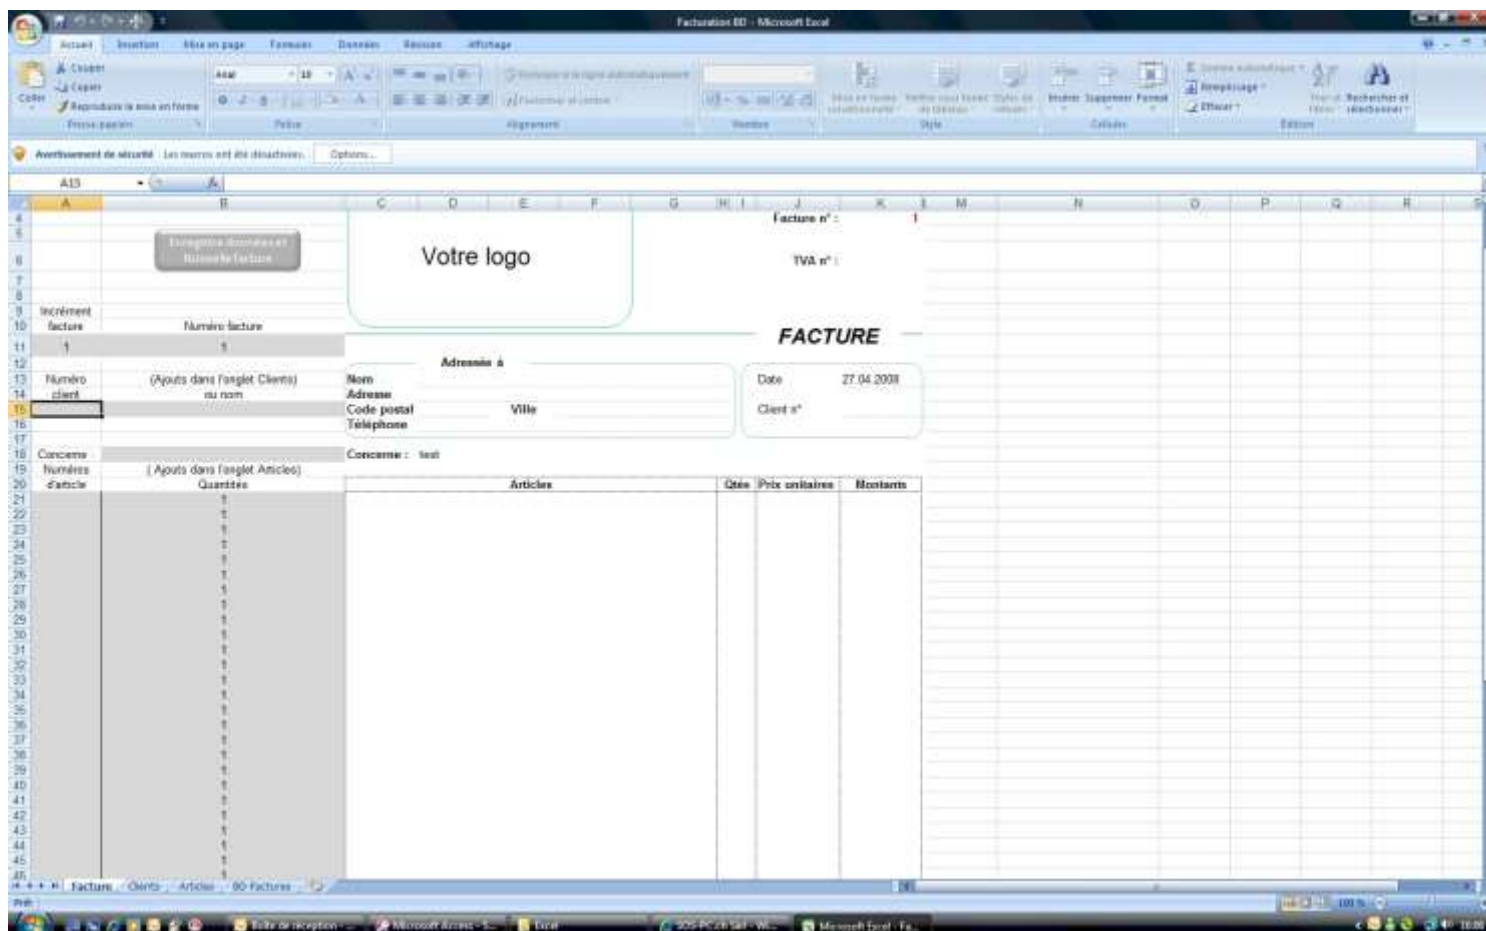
Facturation BD - Microsoft Excel

Accueil Insertion Mise en page Formules Données Révision Affichage

Couper
Copier
Coller
Reproduire la mise en forme
Presse-papiers
Arial 10
Police
Renvoyer à la ligne automatiquement
Fusionner et centrer
Alignement
Nombre
Mise en forme conditionnelle
Mettre sous forme de tableau
Styles de cellules
Style
Insérer Supprimer Format
Cellules
Somme automatique
Remplissage
Effacer
Trier et filtrer
Rechercher et sélectionner
Édition

Avertissement de sécurité Les macros ont été désactivées. Options...

A15

| | A | B | C D E F G H I J K L |
|---|---|---|---|
| 4 | | | Facture n° : 1 |
| 6 | | Enregistrer données et Nouvelle facture | Votre logo TVA n° : |
| 9 | Incrément | | |
| 10 | facture | Numéro facture | FACTURE |
| 11 | 1 | 1 | |
| 12 | | | Adressée à |
| 13 | Numéro | (Ajouts dans l'onglet Clients) | Nom Date 27.04.2008 |
| 14 | client | ou nom | Adresse |
| 15 | | | Code postal Ville Client n° |
| 16 | | | Téléphone |
| 18 | Concerne | | Concerne : test |
| 19 | Numéros | ( Ajouts dans l'onglet Articles) | |
| 20 | d'article | Quantités | Articles Qtés Prix unitaires Montants |
| 21–45 | | 1 | |

Facture Clients Articles BD Factures

Prêt

100 %

Boîte de réception - ... Microsoft Access - S... Excel SOS-PC.ch Sàrl - Wi... Microsoft Excel - Fa...